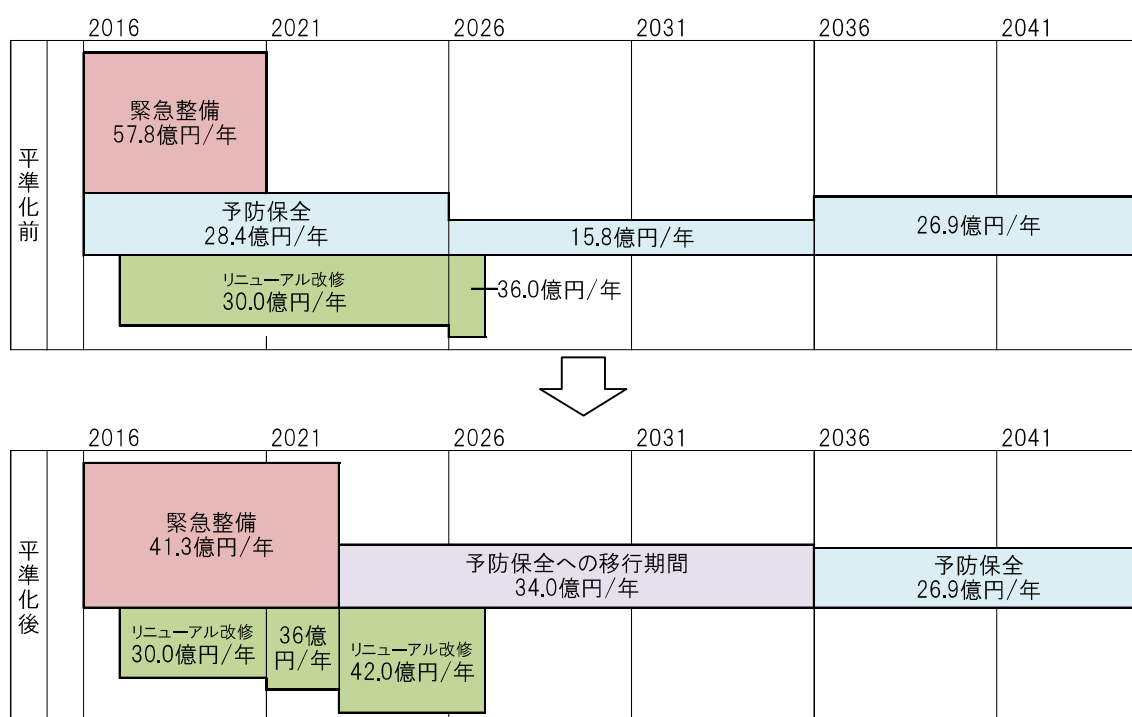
2016 2021 2026 2031 2036 2041

平準化前

緊急整備
57.8億円/年

予防保全
28.4億円/年

15.8億円/年

26.9億円/年

リニューアル改修
30.0億円/年

36.0億円/年

2016 2021 2026 2031 2036 2041

平準化後

緊急整備
41.3億円/年

予防保全への移行期間
34.0億円/年

予防保全
26.9億円/年

リニューアル改修
30.0億円/年

36億円/年

リニューアル改修
42.0億円/年